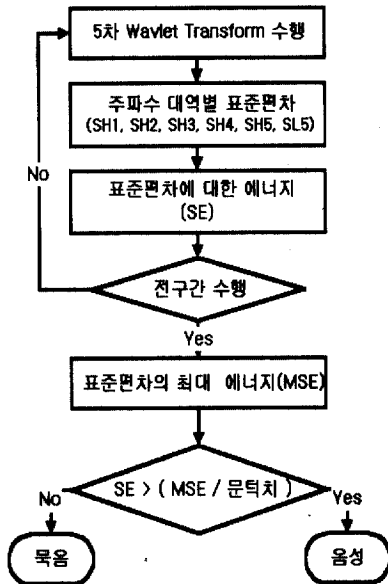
5차 Wavlet Transform 수행

주파수 대역별 표준편차 (SH1, SH2, SH3, SH4, SH5, SL5)

표준편차에 대한 에너지 (SE)

No

전구간 수행

Yes

표준편차의 최대 에너지(MSE)

SE > ( MSE / 문턱치 )

No

Yes

묵음

음성